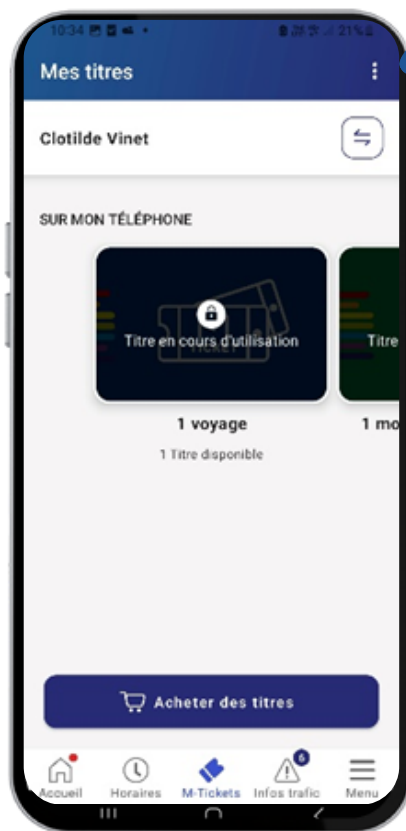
10:34 21%

Mes titres

Clotilde Vinet

SUR MON TÉLÉPHONE

Titre en cours d'utilisation

TICKET

1 voyage

1 Titre disponible

Titre

1 mo

Acheter des titres

Accueil Horaires M-Tickets 6 Infos trafic Menu